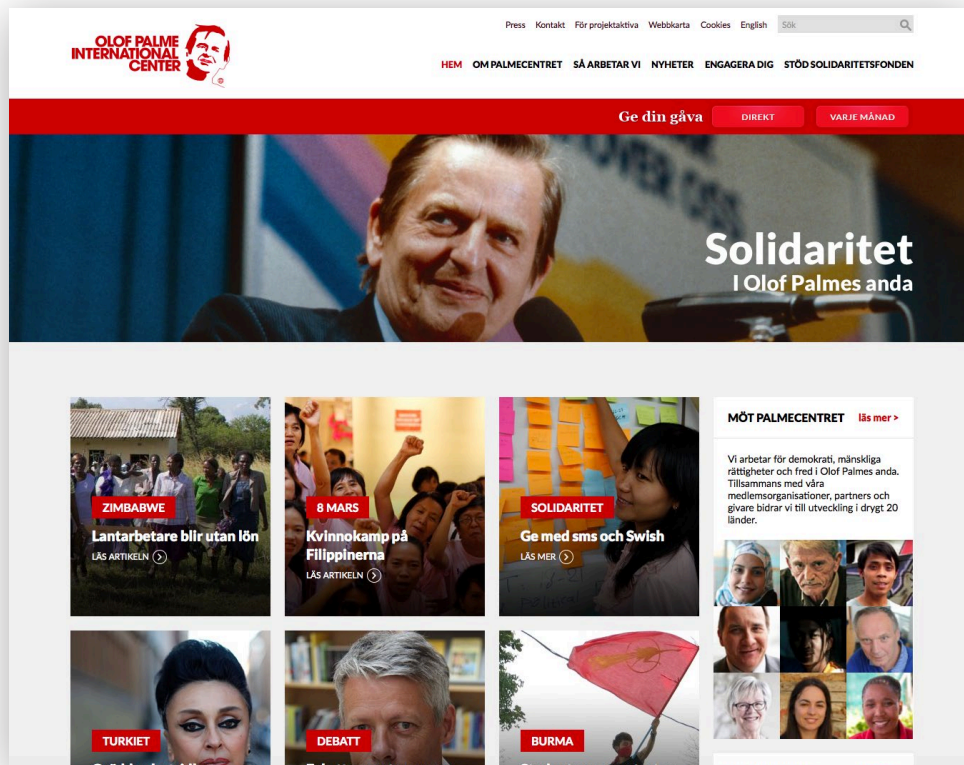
OLOF PALME INTERNATIONAL CENTER

Press Kontakt För projektaktiva Webbkarta Cookies English Sök

HEM OM PALMECENTRET SÅ ARBETAR VI NYHETER ENGAGERA DIG STÖD SOLIDARITETSFONDEN

Ge din gåva DIREKT VARJE MÅNAD

Solidaritet
I Olof Palmes anda

ZIMBABWE
Lantarbetare blir utan lön
LÄS ARTIKELN

8 MARS
Kvinnokamp på Filippinerna
LÄS ARTIKELN

SOLIDARITET
Ge med sms och Swish
LÄS MER

MÖT PALMECENTRET läs mer >

Vi arbetar för demokrati, mänskliga rättigheter och fred i Olof Palmes anda. Tillsammans med våra medlemsorganisationer, partners och givare bidrar vi till utveckling i drygt 20 länder.

TURKIET

DEBATT

BURMA

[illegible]